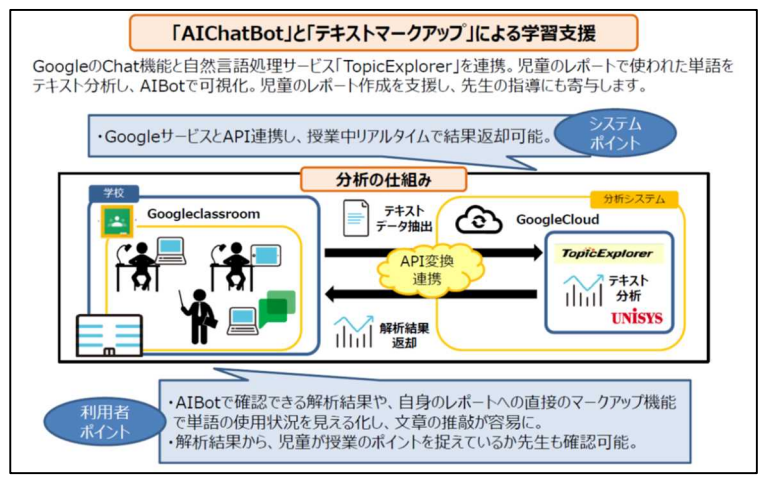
「AIChatBot」と「テキストマークアップ」による学習支援

GoogleのChat機能と自然言語処理サービス「TopicExplorer」を連携。児童のレポートで使われた単語をテキスト分析し、AIBotで可視化。児童のレポート作成を支援し、先生の指導にも寄与します。

・GoogleサービスとAPI連携し、授業中リアルタイムで結果返却可能。

システムポイント

分析の仕組み

学校

Googleclassroom

テキストデータ抽出

API変換連携

解析結果返却

分析システム

GoogleCloud

TopicExplorer

テキスト分析

UNISYS

利用者ポイント

・AIBotで確認できる解析結果や、自身のレポートへの直接のマークアップ機能で単語の使用状況を見える化し、文章の推敲が容易に。
・解析結果から、児童が授業のポイントを捉えているか先生も確認可能。